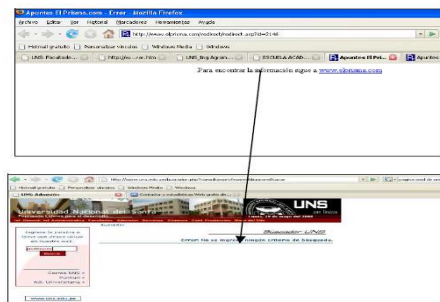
Apuntes El Prisma.com - Error - Mozilla Firefox

Archivo Editar Ver Historial Marcadores Herramientas Ayuda

http://www.elprisma.com/redirect/redirect.asp?id=2146

Hotmail gratuito | Personalizar vínculos | Windows Media | Windows

UNS: Facultade... | http://es...ro.htm | UNS_Ing Agron... | ESCUELA ACAD... | Apuntes El Pri... | Apuntes

Para encontrar la información sigue a www.elprisma.com

http://www.uns.edu.pe/buscador/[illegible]

Hotmail gratuito | Personalizar vínculos | Windows Media | Windows

UNS Admisión | Contacto y consultas Web grails de

Universidad Nacional del Santa

UNS

Buscador UNS

Error: No se ingresó ningún criterio de búsqueda.

Buscar

www.uns.edu.pe